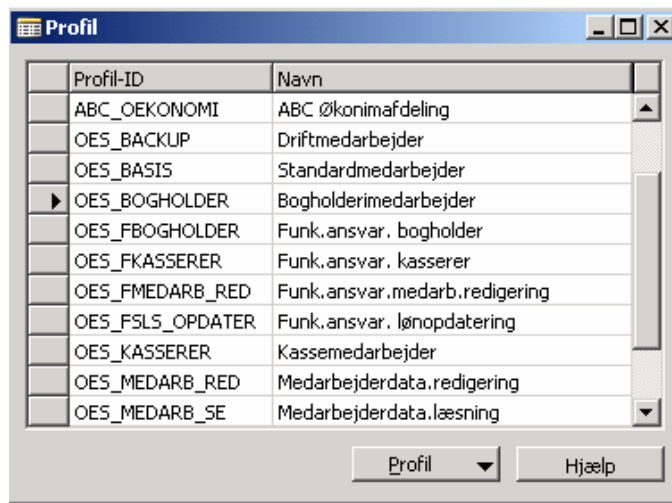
Profil

| Profil-ID | Navn |
|---|---|
| ABC_OEKONOMI | ABC Økonimafdeling |
| OES_BACKUP | Driftmedarbejder |
| OES_BASIS | Standardmedarbejder |
| OES_BOGHOLDER | Bogholderimedarbejder |
| OES_FBOGHOLDER | Funk.ansvar. bogholder |
| OES_FKASSERER | Funk.ansvar. kasserer |
| OES_FMEDARB_RED | Funk.ansvar.medarb.redigering |
| OES_FSLS_OPDATER | Funk.ansvar. lønopdatering |
| OES_KASSERER | Kassemedarbejder |
| OES_MEDARB_RED | Medarbejderdata.redigering |
| OES_MEDARB_SE | Medarbejderdata.læsning |

Profil
Hjælp